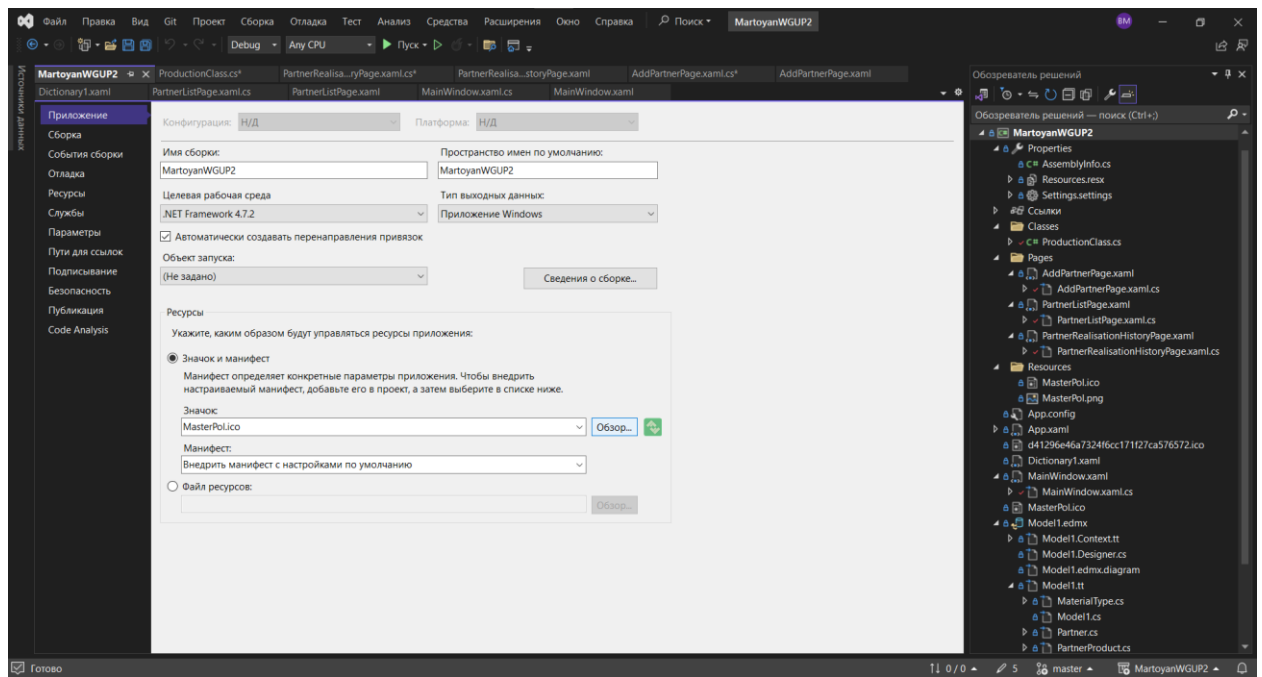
Файл Правка Вид Git Проект Сборка Отладка Тест Анализ Средства Расширения Окно Справка Поиск MartoyanWGUP2
BM

Debug Any CPU Пуск

Источники данных

MartoyanWGUP2 ProductionClass.cs* PartnerRealisa...ryPage.xaml.cs* PartnerRealisa...storyPage.xaml AddPartnerPage.xaml.cs* AddPartnerPage.xaml
Dictionary1.xaml PartnerListPage.xaml.cs PartnerListPage.xaml MainWindow.xaml.cs MainWindow.xaml

Приложение
Сборка
События сборки
Отладка
Ресурсы
Службы
Параметры
Пути для ссылок
Подписывание
Безопасность
Публикация
Code Analysis

Конфигурация: Н/Д Платформа: Н/Д

Имя сборки:
MartoyanWGUP2
Пространство имен по умолчанию:
MartoyanWGUP2

Целевая рабочая среда
.NET Framework 4.7.2
Тип выходных данных:
Приложение Windows

Автоматически создавать перенаправления привязок

Объект запуска:
(Не задано)
Сведения о сборке...

Ресурсы
Укажите, каким образом будут управляться ресурсы приложения:
Значок и манифест
Манифест определяет конкретные параметры приложения. Чтобы внедрить настраиваемый манифест, добавьте его в проект, а затем выберите в списке ниже.
Значок:
MasterPol.ico
Обзор...
Манифест:
Внедрить манифест с настройками по умолчанию
Файл ресурсов:
Обзор...

Обозреватель решений
Обозреватель решений — поиск (Ctrl+;)
MartoyanWGUP2
Properties
AssemblyInfo.cs
Resources.resx
Settings.settings
Ссылки
Classes
ProductionClass.cs
Pages
AddPartnerPage.xaml
AddPartnerPage.xaml.cs
PartnerListPage.xaml
PartnerListPage.xaml.cs
PartnerRealisationHistoryPage.xaml
PartnerRealisationHistoryPage.xaml.cs
Resources
MasterPol.ico
MasterPol.png
App.config
App.xaml
d41296e46a7324f6cc171f27ca576572.ico
Dictionary1.xaml
MainWindow.xaml
MainWindow.xaml.cs
MasterPol.ico
Model1.edmx
Model1.Context.tt
Model1.Designer.cs
Model1.edmx.diagram
Model1.tt
MaterialType.cs
Model1.cs
Partner.cs
PartnerProduct.cs

Готово
0 / 0 5 master MartoyanWGUP2